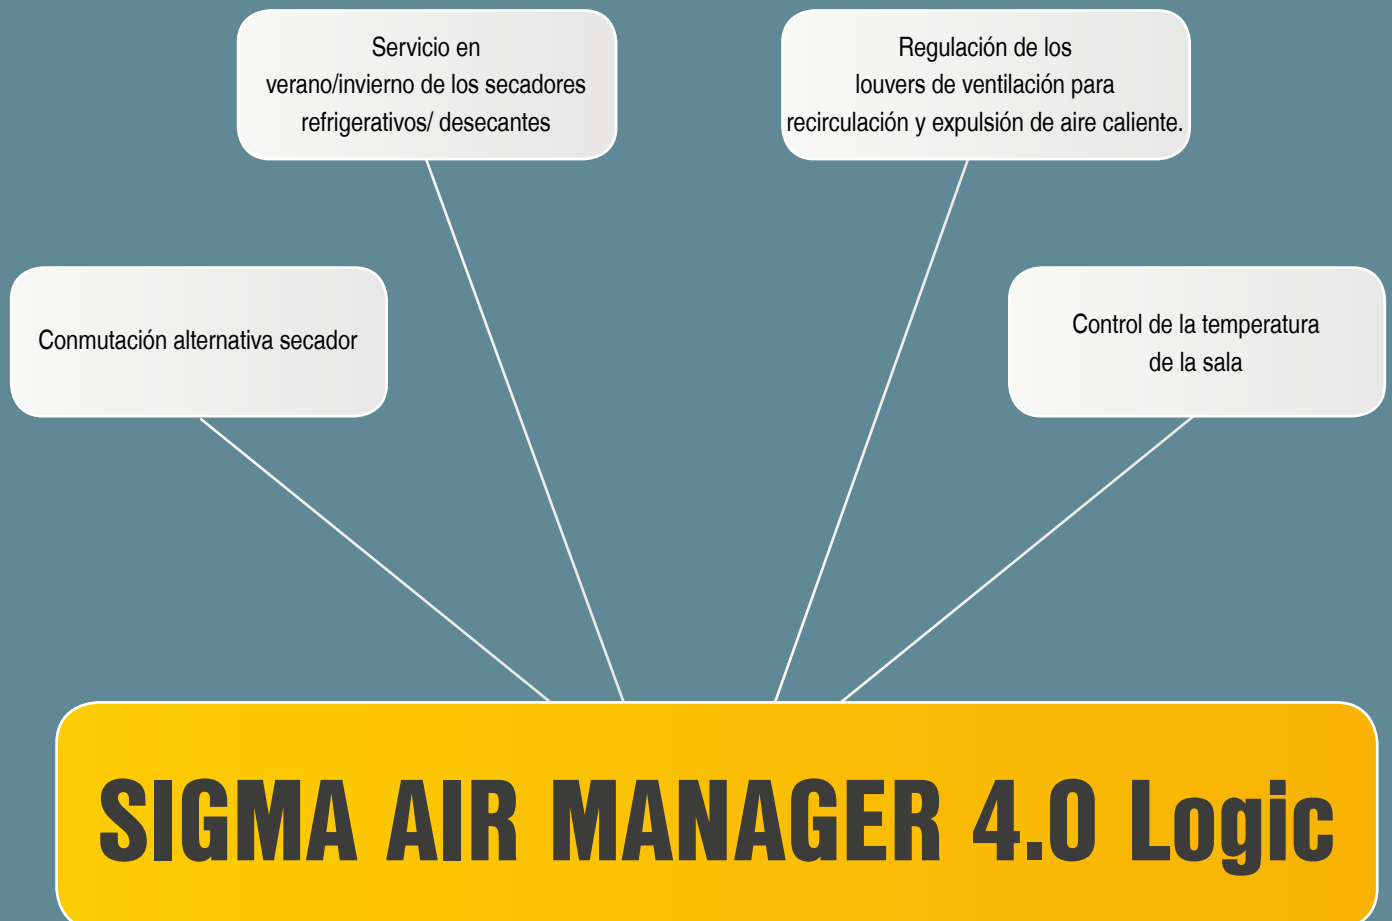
Servicio en verano/invierno de los secadores refrigerativos/ desecantes

Regulación de los louvers de ventilación para recirculación y expulsión de aire caliente.

Conmutación alternativa secador

Control de la temperatura de la sala

SIGMA AIR MANAGER 4.0 Logic